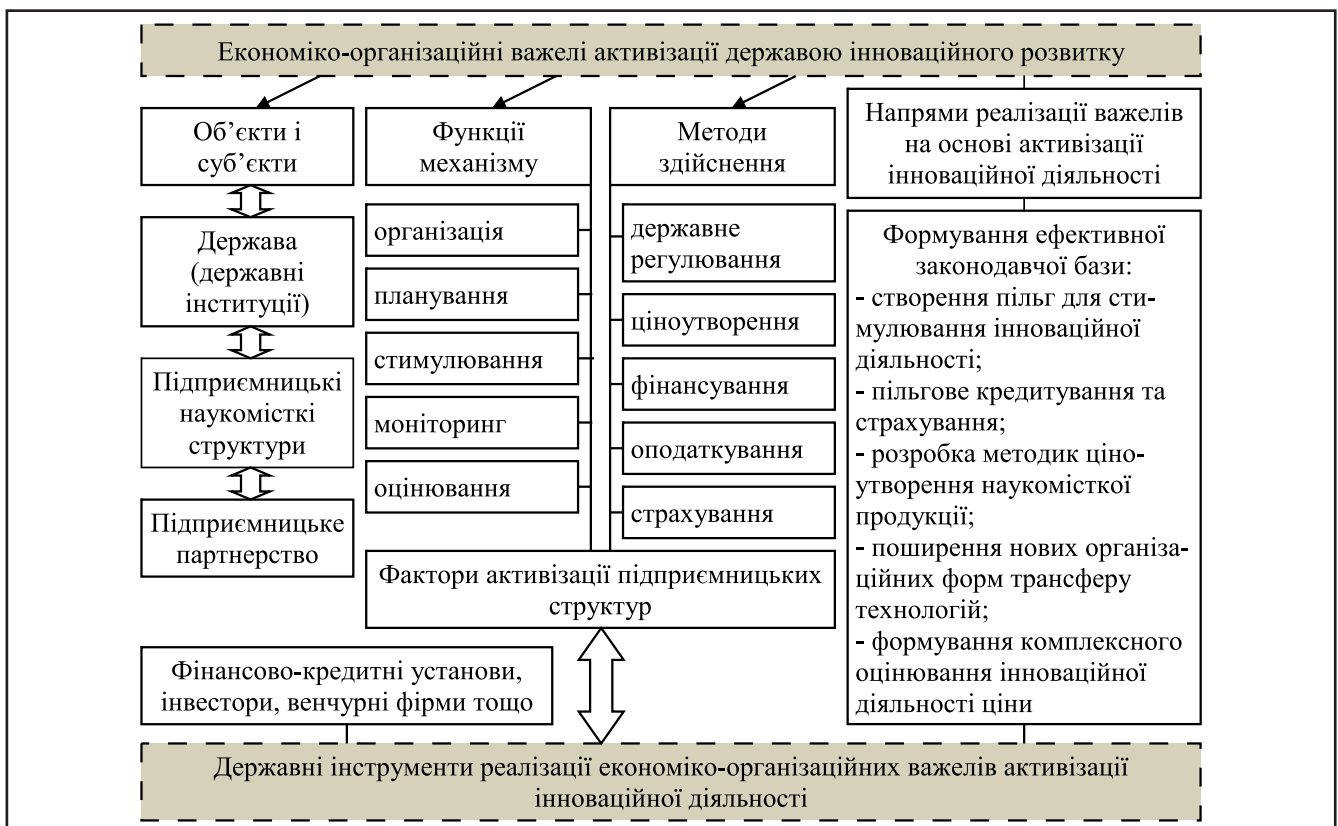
Економіко-організаційні важелі активізації державою інноваційного розвитку

Об’єкти і суб’єкти

Держава (державні інституції)

Підприємницькі наукомісткі структури

Підприємницьке партнерство

Функції механізму

організація

планування

стимулювання

моніторинг

оцінювання

Методи здійснення

державне регулювання

ціноутворення

фінансування

оподаткування

страхування

Напрями реалізації важелів на основі активізації інноваційної діяльності

Формування ефективної законодавчої бази:
- створення пільг для стимулювання інноваційної діяльності;
- пільгове кредитування та страхування;
- розробка методик ціноутворення наукомісткої продукції;
- поширення нових організаційних форм трансферу технологій;
- формування комплексного оцінювання інноваційної діяльності ціни

Фактори активізації підприємницьких структур

Фінансово-кредитні установи, інвестори, венчурні фірми тощо

Державні інструменти реалізації економіко-організаційних важелів активізації інноваційної діяльності